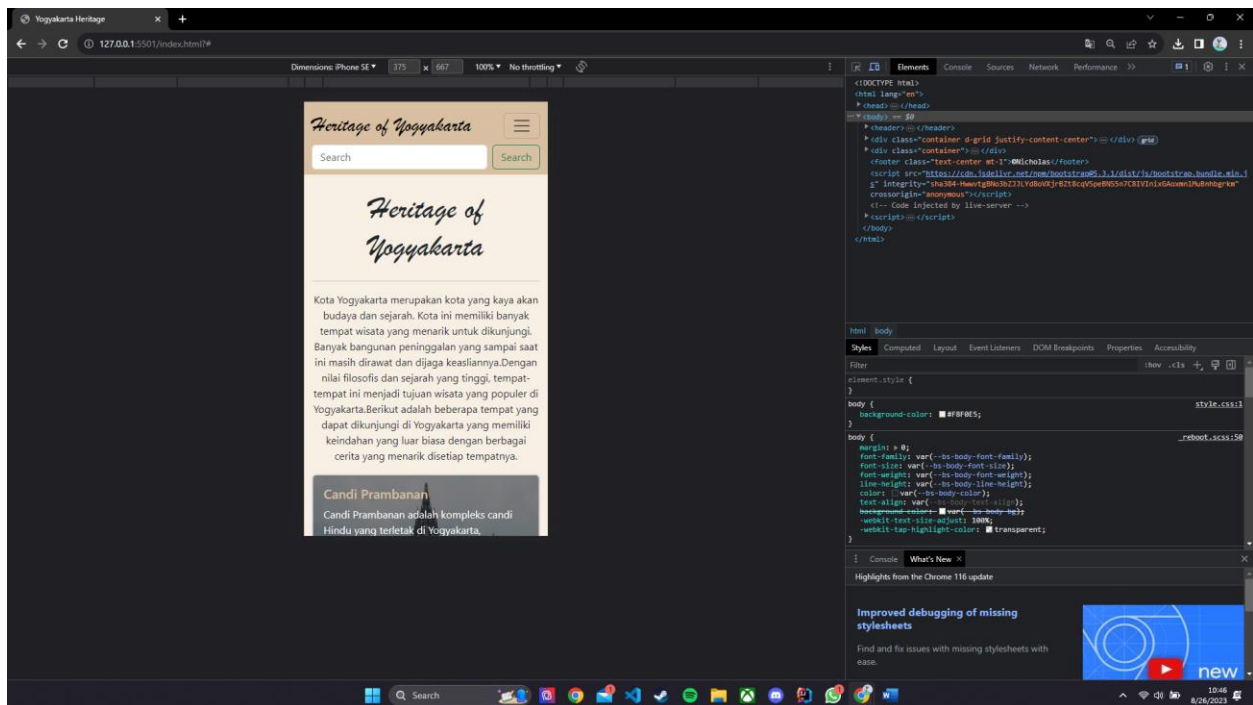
Yogyakarta Heritage

127.0.0.1:5501/index.html?#

Dimensions: iPhone SE ▾ 375 x 667 100% ▾ No throttling ▾

Heritage of Yogyakarta

Search

Search

Heritage of Yogyakarta

Kota Yogyakarta merupakan kota yang kaya akan budaya dan sejarah. Kota ini memiliki banyak tempat wisata yang menarik untuk dikunjungi. Banyak bangunan peninggalan yang sampai saat ini masih dirawat dan dijaga keasliannya.Dengan nilai filosofis dan sejarah yang tinggi, tempat-tempat ini menjadi tujuan wisata yang populer di Yogyakarta.Berikut adalah beberapa tempat yang dapat dikunjungi di Yogyakarta yang memiliki keindahan yang luar biasa dengan berbagai cerita yang menarik disetiap tempatnya.

Candi Prambanan

Candi Prambanan adalah kompleks candi Hindu yang terletak di Yogyakarta,

Elements Console Sources Network Performance >>

<!DOCTYPE html>
<html lang="en">
<head> ⋯ </head>
<body> == $0
<header> ⋯ </header>
<div class="container d-grid justify-content-center"> ⋯ </div> grid
<div class="container"> ⋯ </div>
<footer class="text-center mt-1">©Nicholas</footer>
<script src="https://cdn.jsdelivr.net/npm/bootstrap@5.3.1/dist/js/bootstrap.bundle.min.js" integrity="sha384-HwwvtgBNo3bZJJLYd8oVXjrBZt8cqVSpeBNS5n7C8IVInixGAoxmnlMuBnhbgrkm" crossorigin="anonymous"></script>
<!-- Code injected by live-server -->
<script> ⋯ </script>
</body>
</html>

html body

Styles Computed Layout Event Listeners DOM Breakpoints Properties Accessibility

Filter :hov .cls

element.style {
}

body { style.css:1
background-color: #F8F0E5;
}

body { _reboot.scss:50
margin: ▸ 0;
font-family: var(--bs-body-font-family);
font-size: var(--bs-body-font-size);
font-weight: var(--bs-body-font-weight);
line-height: var(--bs-body-line-height);
color: var(--bs-body-color);
text-align: var(--bs-body-text-align);
background-color: var(--bs-body-bg);
-webkit-text-size-adjust: 100%;
-webkit-tap-highlight-color: transparent;
}

Console What's New ×

Highlights from the Chrome 116 update

Improved debugging of missing stylesheets

Find and fix issues with missing stylesheets with ease.

new

Search

10:46
8/26/2023